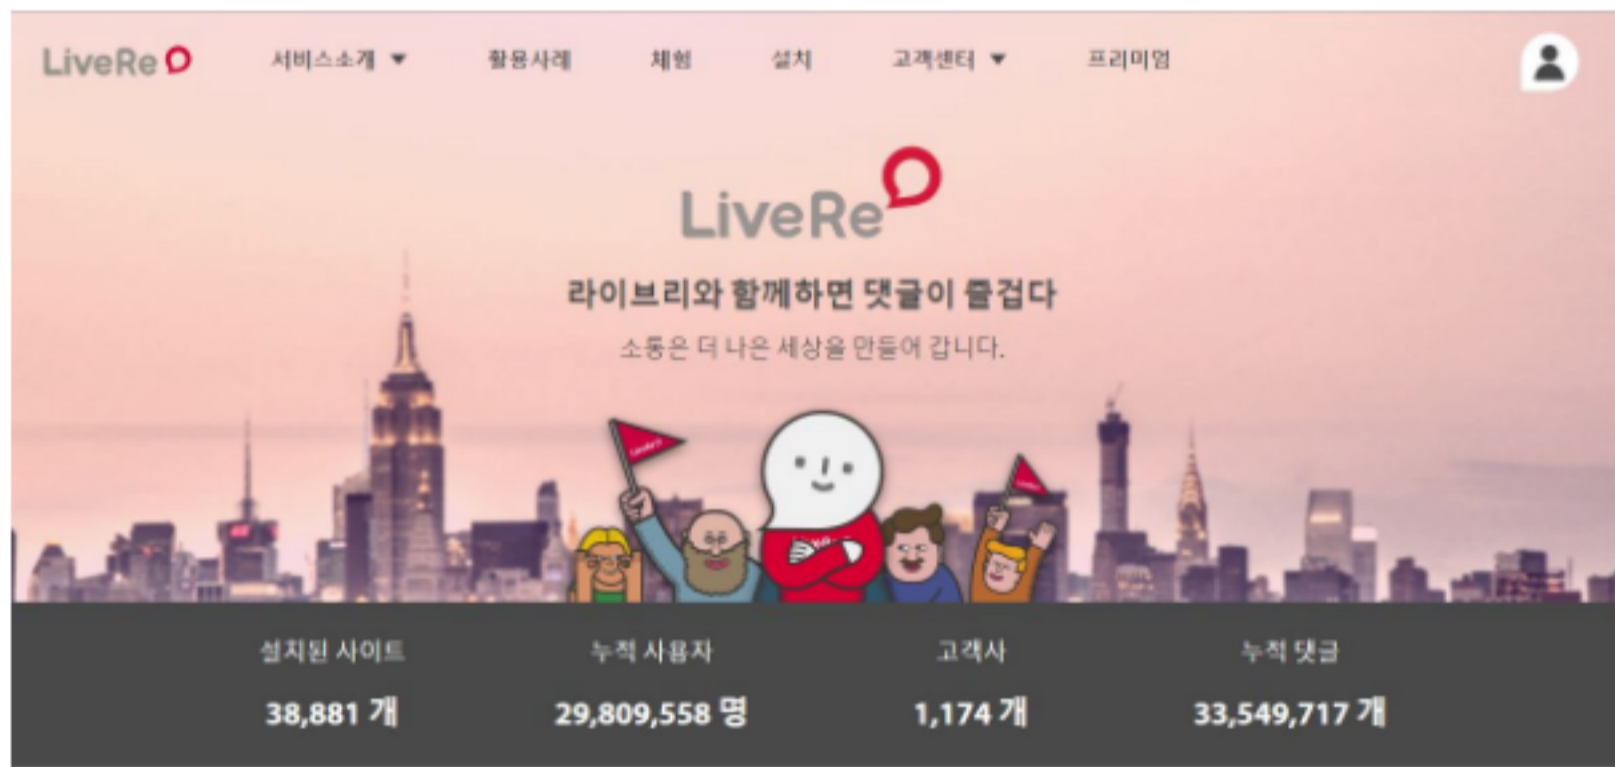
LiveRe

서비스소개 ▼ 활용사례 체험 설치 고객센터 ▼ 프리미엄

LiveRe

라이브리와 함께하면 댓글이 즐겁다

소통은 더 나은 세상을 만들어 갑니다.

| 설치된 사이트 | 누적 사용자 | 고객사 | 누적 댓글 |
|---|---|---|---|
| 38,881 개 | 29,809,558 명 | 1,174 개 | 33,549,717 개 |